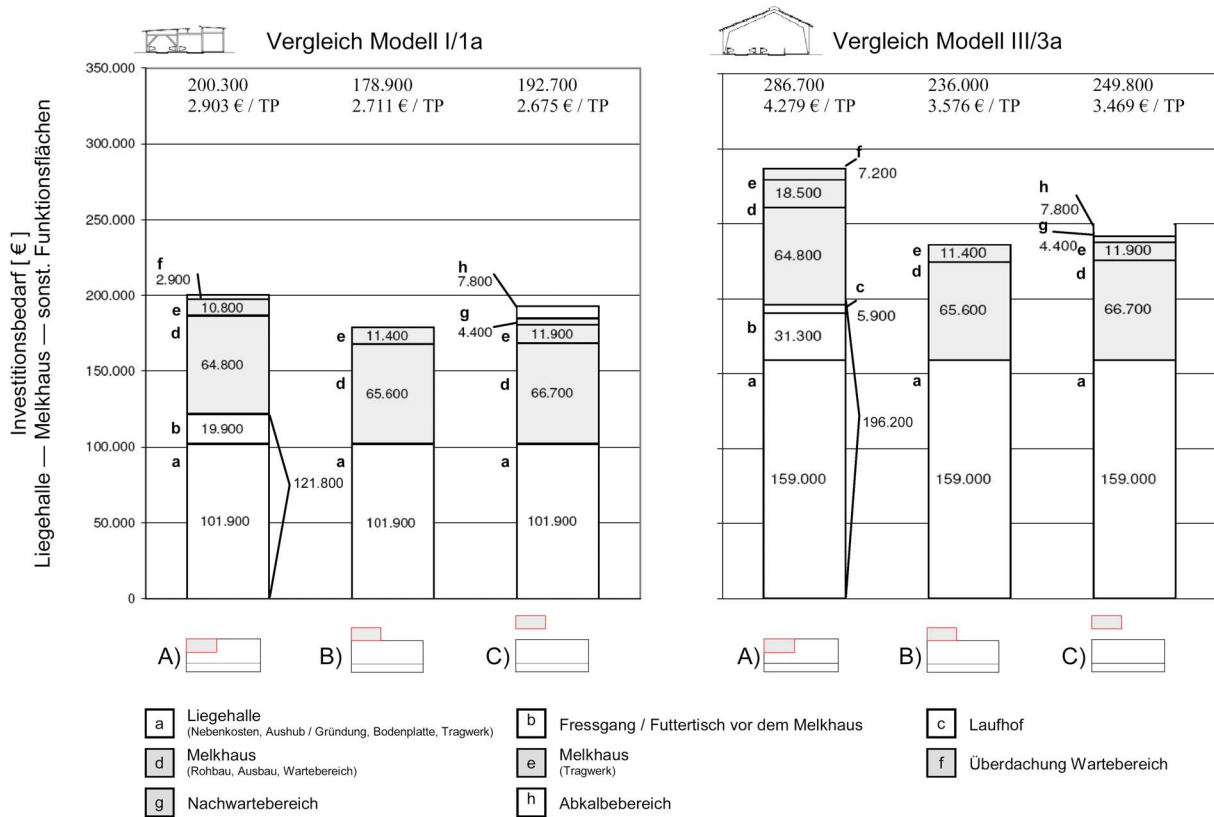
Vergleich Modell I/1a

Vergleich Modell III/3a

Investitionsbedarf [ € ]
Liegehalle — Melkhaus — sonst. Funktionsflächen

350.000
300.000
250.000
200.000
150.000
100.000
50.000
0

200.300
2.903 € / TP

178.900
2.711 € / TP

192.700
2.675 € / TP

f
2.900
e 10.800
d 64.800
b 19.900
a 101.900
121.800

e 11.400
d 65.600
a 101.900

h
7.800
g
4.400
e 11.900
d 66.700
a 101.900

A) B) C)

286.700
4.279 € / TP

236.000
3.576 € / TP

249.800
3.469 € / TP

f
7.200
e 18.500
d 64.800
c
5.900
b 31.300
a 159.000
196.200

e 11.400
d 65.600
a 159.000

h
7.800
g
4.400
e 11.900
d 66.700
a 159.000

A) B) C)

a Liegehalle (Nebenkosten, Aushub / Gründung, Bodenplatte, Tragwerk)
b Fressgang / Futtertisch vor dem Melkhaus
c Laufhof
d Melkhaus (Rohbau, Ausbau, Wartebereich)
e Melkhaus (Tragwerk)
f Überdachung Wartebereich
g Nachwartebereich
h Abkalbebereich